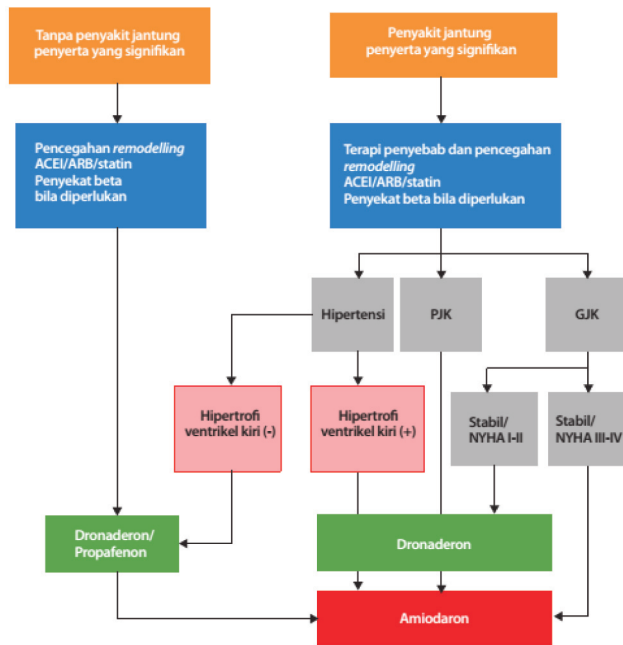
Tanpa penyakit jantung penyerta yang signifikan

Penyakit jantung penyerta yang signifikan

Pencegahan *remodelling*
ACEI/ARB/statin
Penyekat beta bila diperlukan

Terapi penyebab dan pencegahan *remodelling*
ACEI/ARB/statin
Penyekat beta bila diperlukan

Hipertensi

PJK

GJK

Hipertrofi ventrikel kiri (-)

Hipertrofi ventrikel kiri (+)

Stabil/ NYHA I-II

Stabil/ NYHA III-IV

Dronaderon/ Propafenon

Dronaderon

Amiodaron